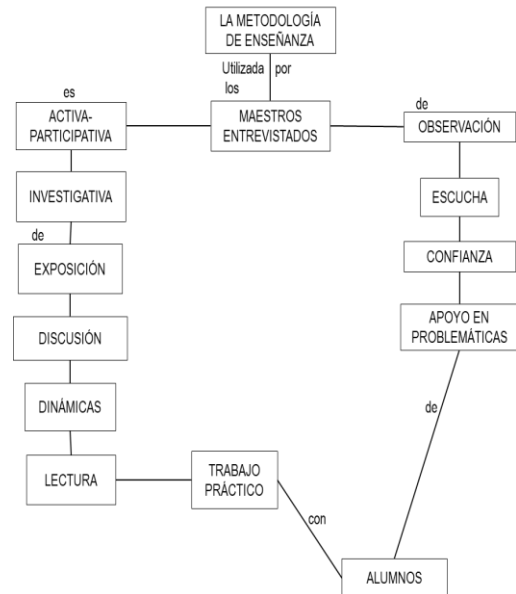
LA METODOLOGÍA DE ENSEÑANZA

Utilizada por los

MAESTROS ENTREVISTADOS

es

ACTIVA-PARTICIPATIVA

INVESTIGATIVA

de

EXPOSICIÓN

DISCUSIÓN

DINÁMICAS

LECTURA

TRABAJO PRÁCTICO

con

ALUMNOS

de

OBSERVACIÓN

ESCUCHA

CONFIANZA

APOYO EN PROBLEMÁTICAS

de